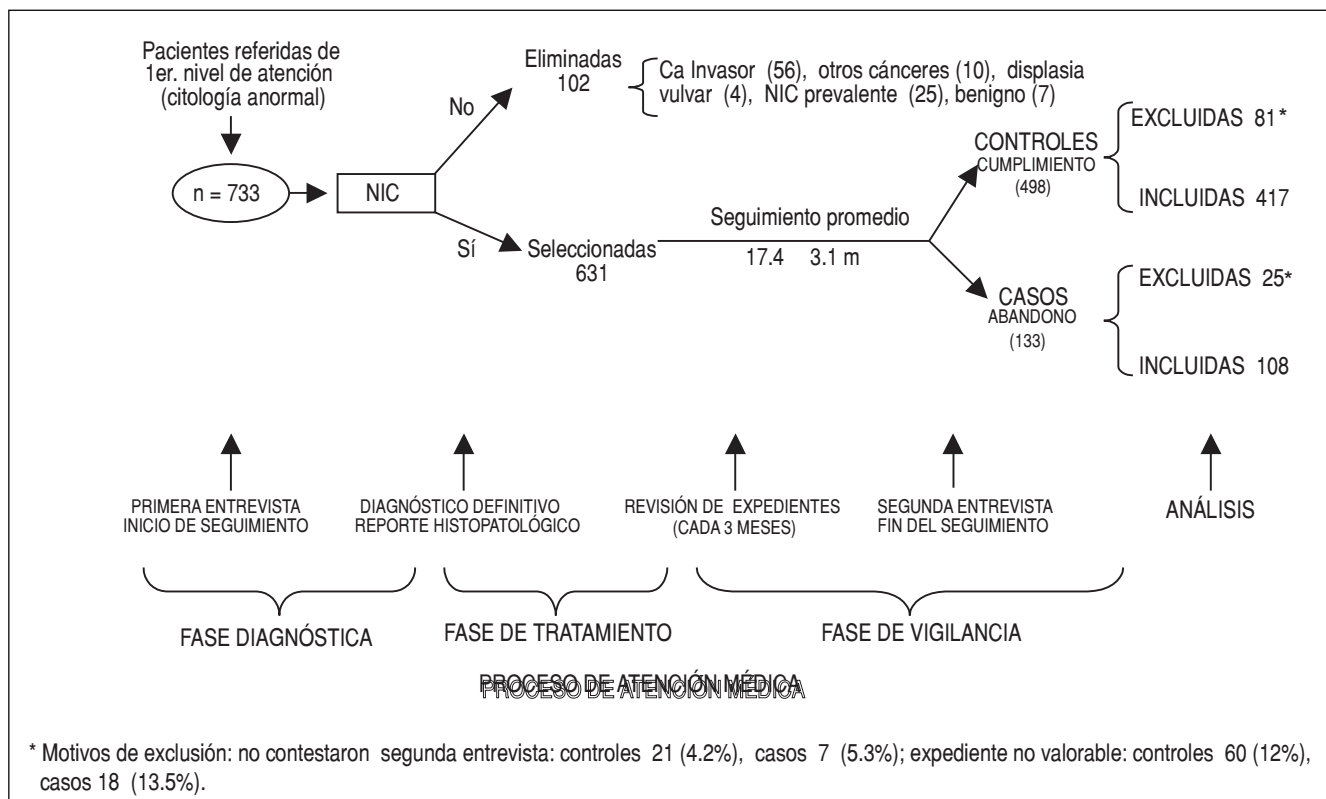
Pacientes referidas de 1er. nivel de atención (citología anormal)

n = 733

NIC

No

Eliminadas 102

Ca Invasor (56), otros cánceres (10), displasia vulvar (4), NIC prevalente (25), benigno (7)

Sí

Seleccionadas 631

Seguimiento promedio

17.4 3.1 m

CONTROLES CUMPLIMIENTO (498)

EXCLUIDAS 81*

INCLUIDAS 417

CASOS ABANDONO (133)

EXCLUIDAS 25*

INCLUIDAS 108

PRIMERA ENTREVISTA INICIO DE SEGUIMIENTO

DIAGNÓSTICO DEFINITIVO REPORTE HISTOPATOLÓGICO

REVISIÓN DE EXPEDIENTES (CADA 3 MESES)

SEGUNDA ENTREVISTA FIN DEL SEGUIMIENTO

ANÁLISIS

FASE DIAGNÓSTICA

FASE DE TRATAMIENTO

FASE DE VIGILANCIA

PROCESO DE ATENCIÓN MÉDICA

* Motivos de exclusión: no contestaron segunda entrevista: controles 21 (4.2%), casos 7 (5.3%); expediente no valorable: controles 60 (12%), casos 18 (13.5%).